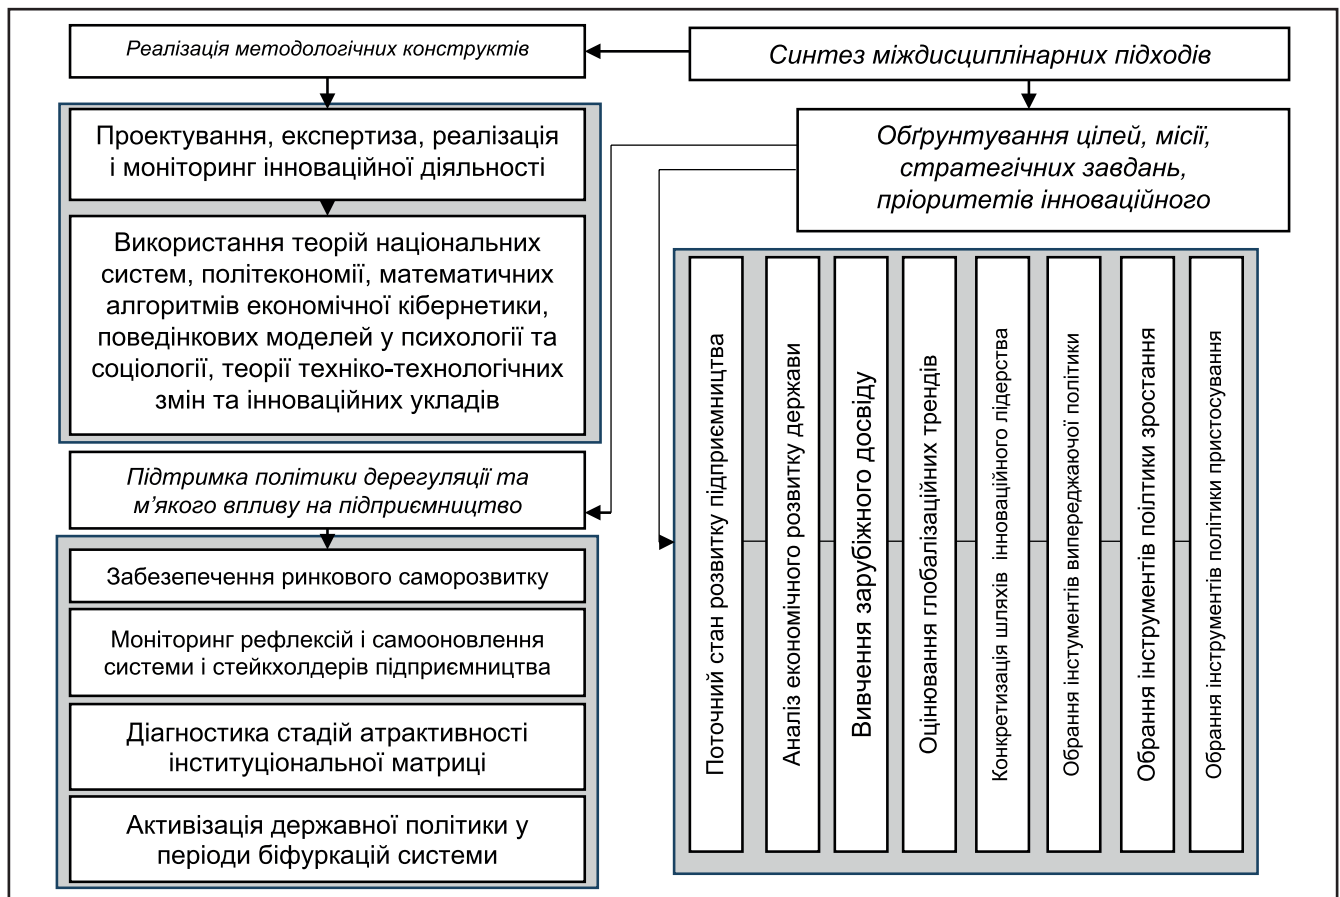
Реалізація методологічних конструктів

Синтез міждисциплінарних підходів

Проектування, експертиза, реалізація і моніторинг інноваційної діяльності

Обґрунтування цілей, місії, стратегічних завдань, пріоритетів інноваційного

Використання теорій національних систем, політекономії, математичних алгоритмів економічної кібернетики, поведінкових моделей у психології та соціології, теорії техніко-технологічних змін та інноваційних укладів

Поточний стан розвитку підприємництва

Аналіз економічного розвитку держави

Вивчення зарубіжного досвіду

Оцінювання глобалізаційних трендів

Конкретизація шляхів інноваційного лідерства

Обрання інстументів випереджаючої політики

Обрання інструментів політики зростання

Обрання інструментів політики пристосування

Підтримка політики дерегуляції та м'якого впливу на підприємництво

Забезепечення ринкового саморозвитку

Моніторинг рефлексій і самооновлення системи і стейкхолдерів підприємництва

Діагностика стадій атрактивності інституціональної матриці

Активізація державної політики у періоди біфуркацій системи